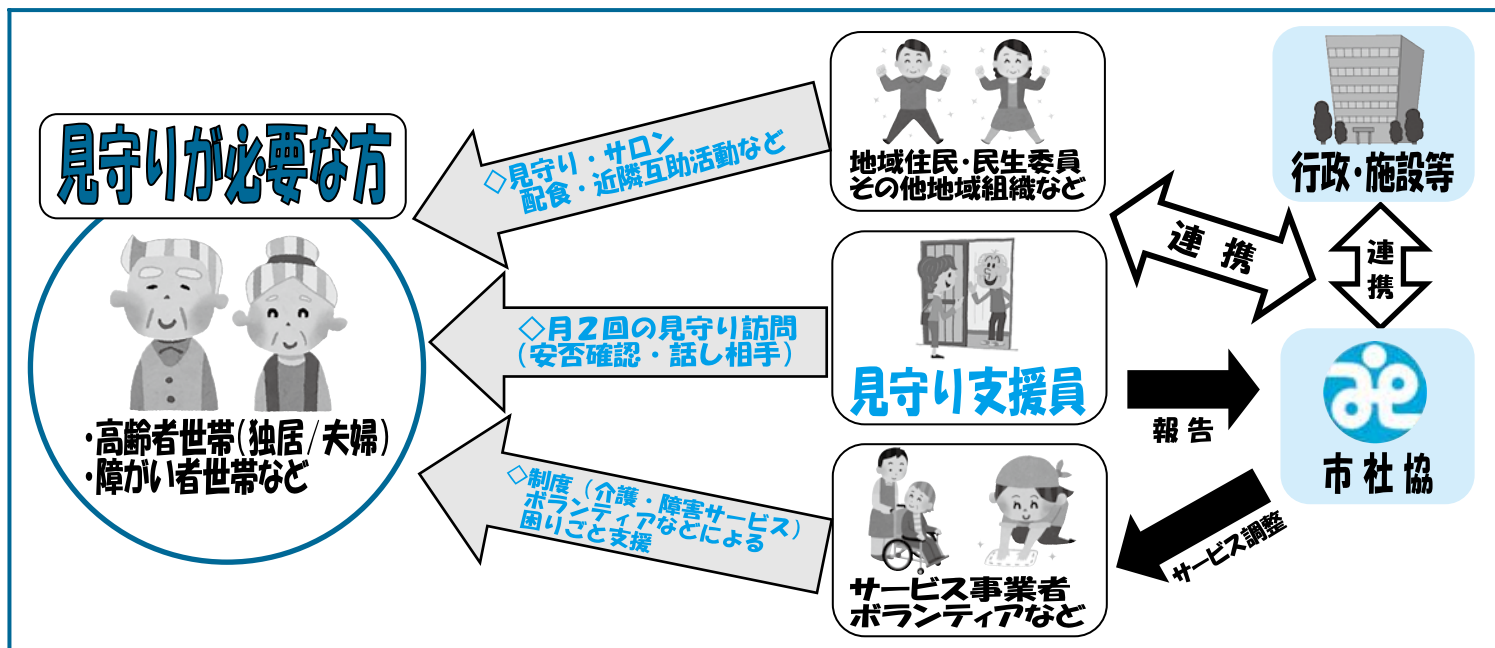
見守りが必要な方

・高齢者世帯(独居/夫婦)
・障がい者世帯など

◇見守り・サロン
配食・近隣互助活動など

◇月２回の見守り訪問
（安否確認・話し相手）

◇制度（介護・障害サービス）
ボランティアなどによる
困りごと支援

地域住民・民生委員
その他地域組織など

見守り支援員

サービス事業者
ボランティアなど

連携

報告

サービス調整

行政・施設等

連携

市社協